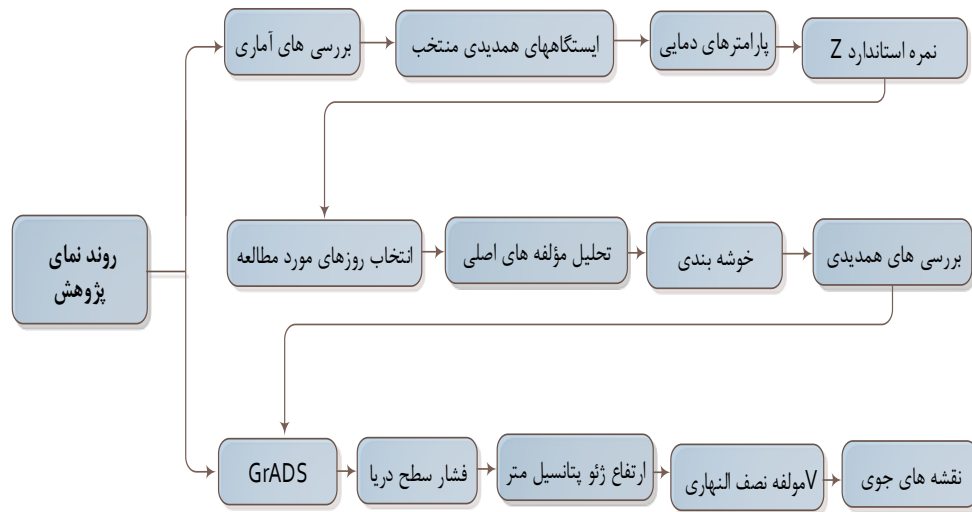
روند نمای پژوهش

بررسی های آماری

ایستگاههای همدیدی منتخب

پارامترهای دمایی

نمره استاندارد Z

انتخاب روزهای مورد مطالعه

تحلیل مؤلفه های اصلی

خوشه بندی

بررسی های همدیدی

GrADS

فشار سطح دریا

ارتفاع ژئو پتانسیل متر

Vمولفه نصف النهاری

نقشه های جوی